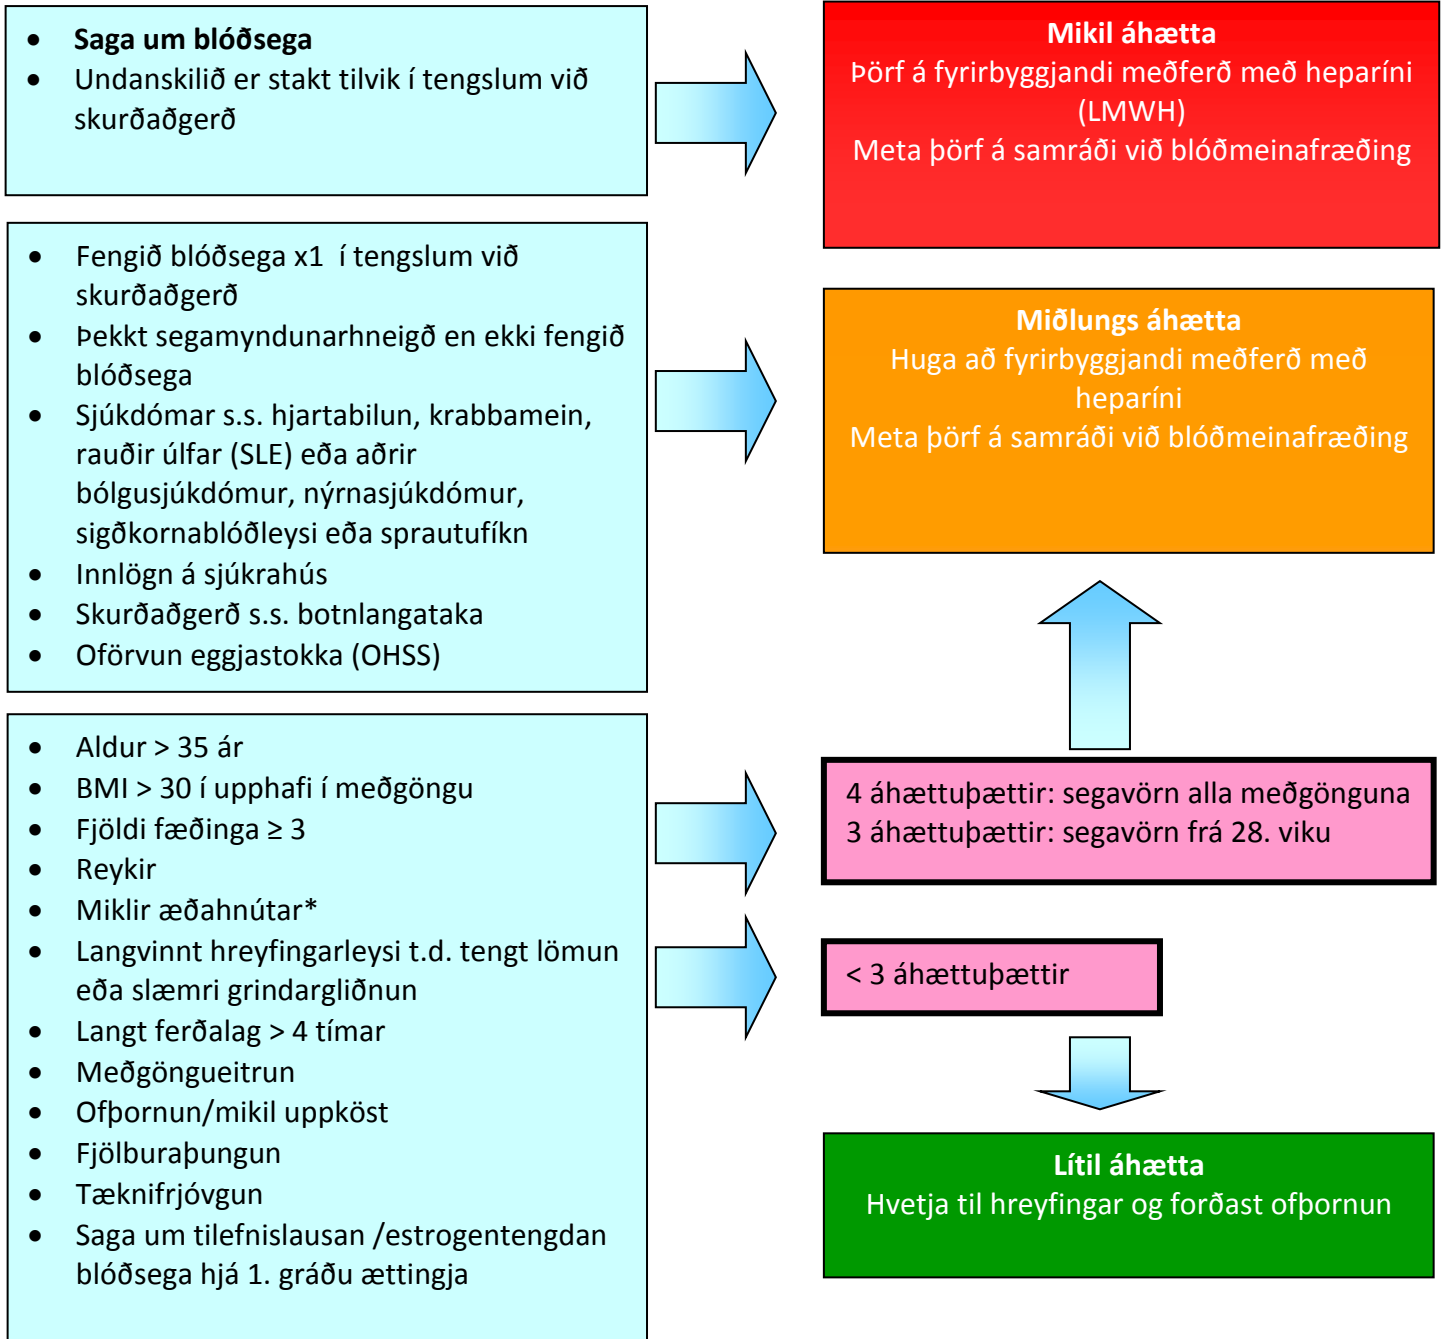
- **Saga um blóðsega**
- Undanskilið er stakt tilvik í tengslum við skurðaðgerð

**Mikil áhætta**
Þörf á fyrirbyggjandi meðferð með heparíni (LMWH)
Meta þörf á samráði við blóðmeinafræðing

- Fengið blóðsega x1 í tengslum við skurðaðgerð
- Þekkt segamyndunarhneigð en ekki fengið blóðsega
- Sjúkdómar s.s. hjartabilun, krabbamein, rauðir úlfar (SLE) eða aðrir bólgusjúkdómur, nýrnasjúkdómur, sigðkornablóðleysi eða sprautufíkn
- Innlögn á sjúkrahús
- Skurðaðgerð s.s. botnlangataka
- Oförvun eggjastokka (OHSS)

**Miðlungs áhætta**
Huga að fyrirbyggjandi meðferð með heparíni
Meta þörf á samráði við blóðmeinafræðing

- Aldur > 35 ár
- BMI > 30 í upphafi í meðgöngu
- Fjöldi fæðinga ≥ 3
- Reykir
- Miklir æðahnútar*
- Langvinnt hreyfingarleysi t.d. tengt lömun eða slæmri grindargliðnun
- Langt ferðalag > 4 tímar
- Meðgöngueitrun
- Ofþornun/mikil uppköst
- Fjölburaþungun
- Tæknifrjóvgun
- Saga um tilefnislausan /estrogentengdan blóðsega hjá 1. gráðu ættingja

4 áhættuþættir: segavörn alla meðgönguna
3 áhættuþættir: segavörn frá 28. viku

< 3 áhættuþættir

**Lítil áhætta**
Hvetja til hreyfingar og forðast ofþornun